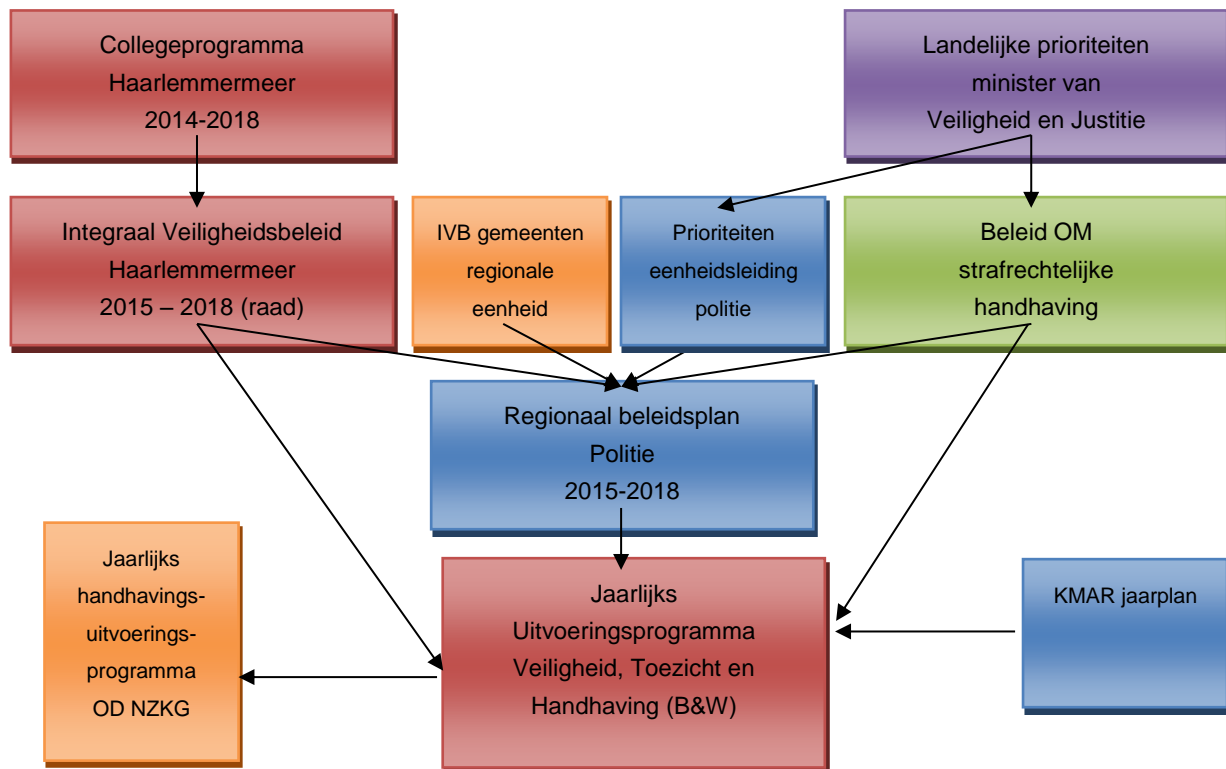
Collegeprogramma
Haarlemmermeer
2014-2018

Landelijke prioriteiten
minister van
Veiligheid en Justitie

Integraal Veiligheidsbeleid
Haarlemmermeer
2015 – 2018 (raad)

IVB gemeenten
regionale
eenheid

Prioriteiten
eenheidsleiding
politie

Beleid OM
strafrechtelijke
handhaving

Regionaal beleidsplan
Politie
2015-2018

Jaarlijks
handhavings-
uitvoerings-
programma
OD NZKG

Jaarlijks
Uitvoeringsprogramma
Veiligheid, Toezicht en
Handhaving (B&W)

KMAR jaarplan